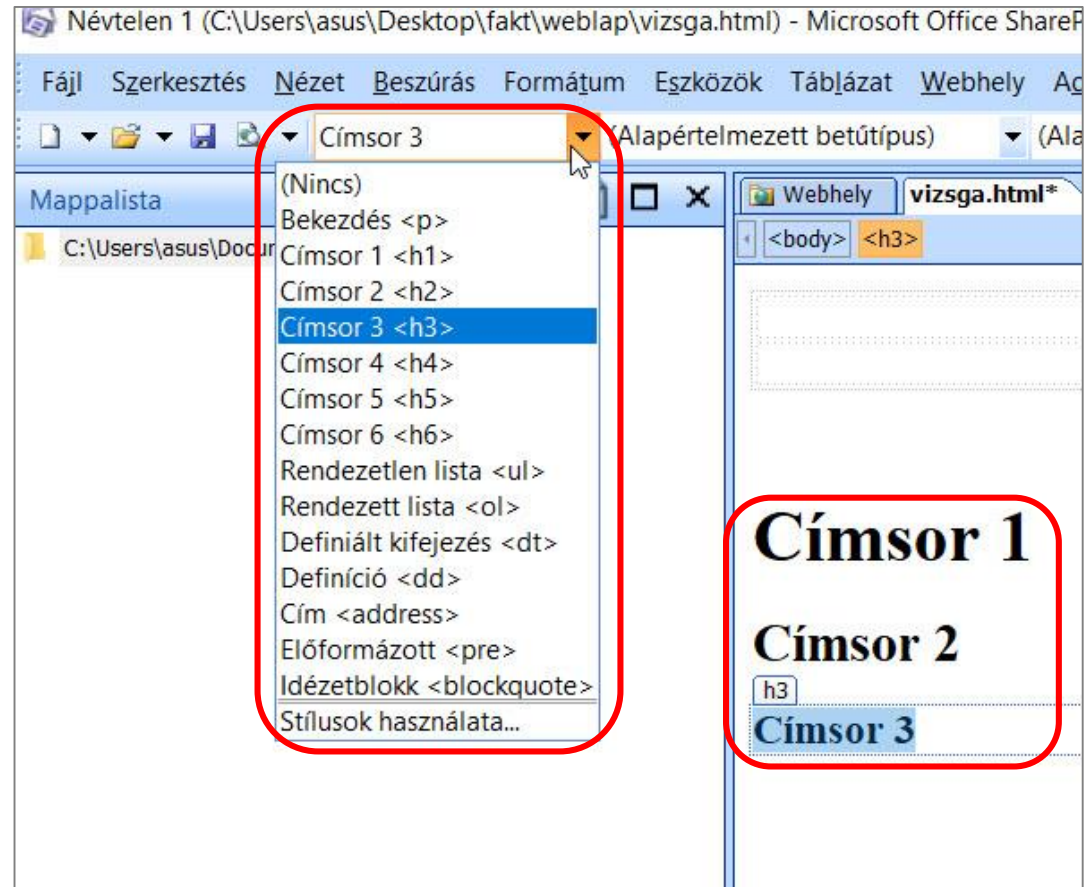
Névtelen 1 (C:\Users\asus\Desktop\fakt\weblap\vizsga.html) - Microsoft Office ShareP

Fájl Szerkesztés Nézet Beszúrás Formátum Eszközök Táblázat Webhely Ac

Címsor 3 (Alapértelmezett betűtípus) (Ala

Mappalista

C:\Users\asus\Docur

(Nincs)
Bekezdés <p>
Címsor 1 <h1>
Címsor 2 <h2>
Címsor 3 <h3>
Címsor 4 <h4>
Címsor 5 <h5>
Címsor 6 <h6>
Rendezetlen lista <ul>
Rendezett lista <ol>
Definiált kifejezés <dt>
Definíció <dd>
Cím <address>
Előformázott <pre>
Idézetblokk <blockquote>
Stílusok használata...

Webhely vizsga.html*

<body> <h3>

Címsor 1

Címsor 2

h3

Címsor 3